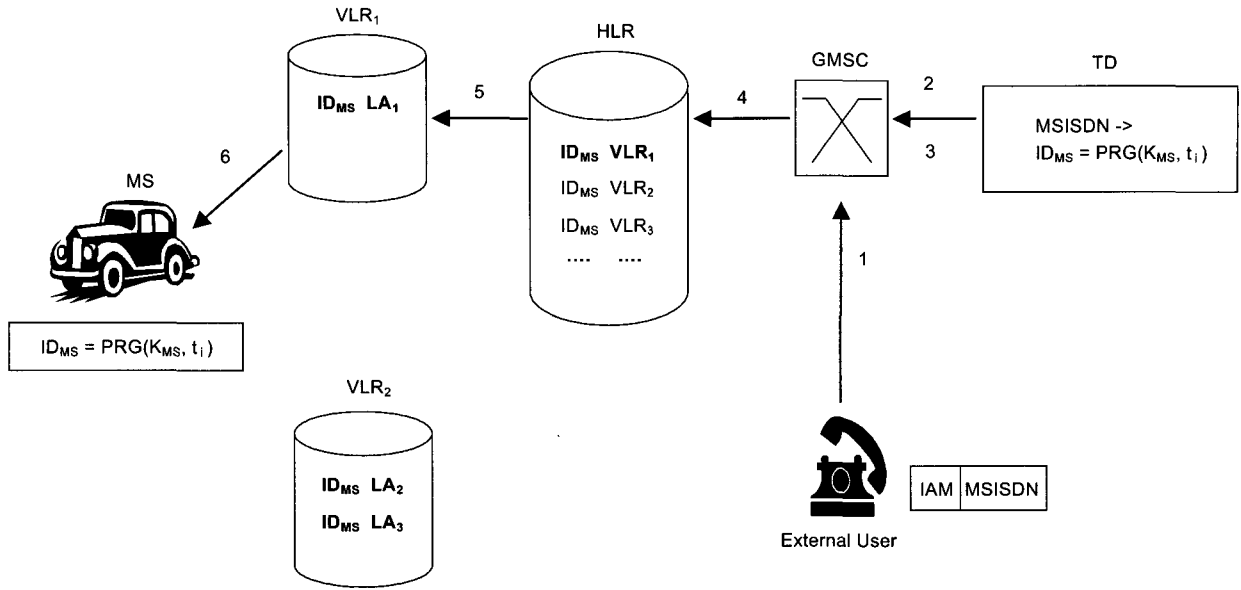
VLR$_1$

ID$_{MS}$ LA$_1$

5

HLR

ID$_{MS}$ VLR$_1$
ID$_{MS}$ VLR$_2$
ID$_{MS}$ VLR$_3$
.... ....

4

GMSC

2

3

TD

MSISDN ->
ID$_{MS}$ = PRG(K$_{MS}$, t$_i$)

6

MS

ID$_{MS}$ = PRG(K$_{MS}$, t$_i$)

1

VLR$_2$

ID$_{MS}$ LA$_2$
ID$_{MS}$ LA$_3$

| IAM | MSISDN |
|---|---|

External User